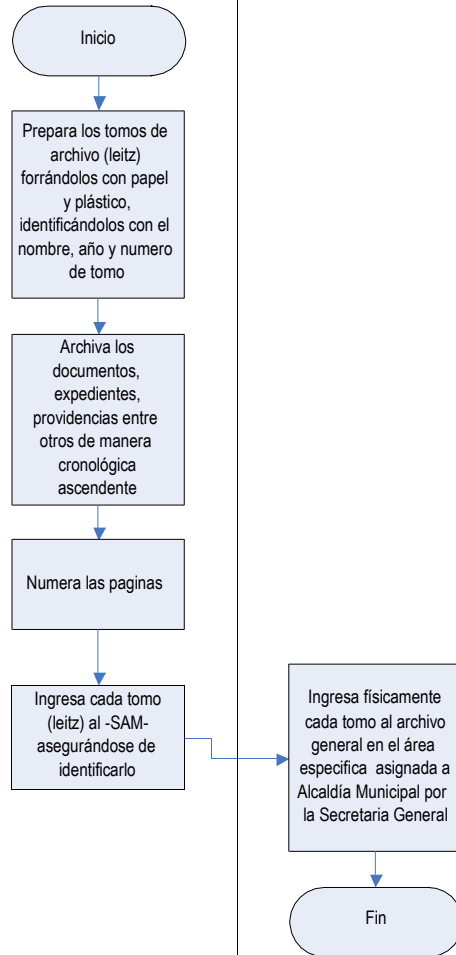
Inicio

Prepara los tomos de archivo (leitz) forrándolos con papel y plástico, identificándolos con el nombre, año y numero de tomo

Archiva los documentos, expedientes, providencias entre otros de manera cronológica ascendente

Numera las paginas

Ingresa cada tomo (leitz) al -SAM- asegurándose de identificarlo

Ingresa físicamente cada tomo al archivo general en el área especifica asignada a Alcaldía Municipal por la Secretaria General

Fin